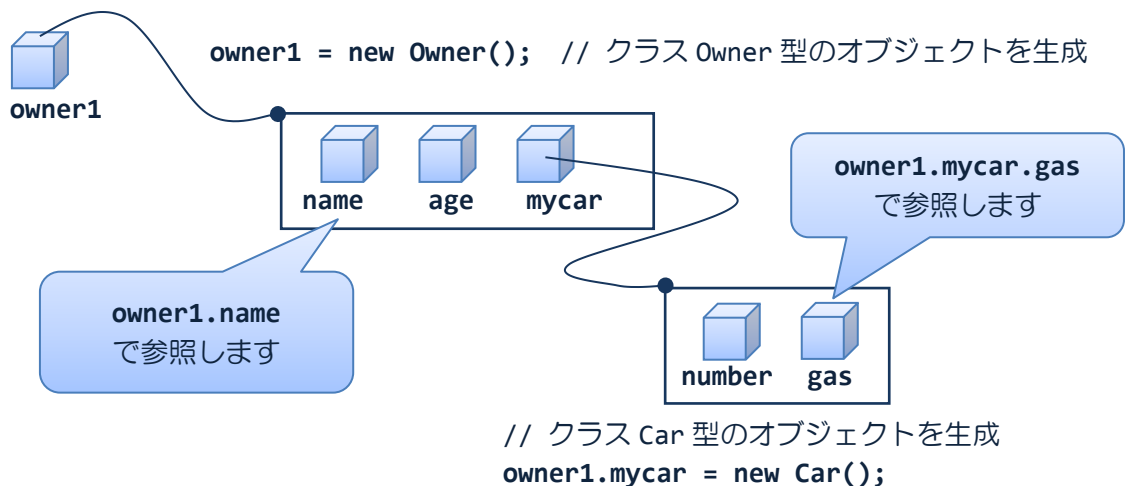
owner1

owner1 = new Owner(); // クラス Owner 型のオブジェクトを生成

name age mycar

owner1.mycar.gas
で参照します

owner1.name
で参照します

number gas

// クラス Car 型のオブジェクトを生成
owner1.mycar = new Car();